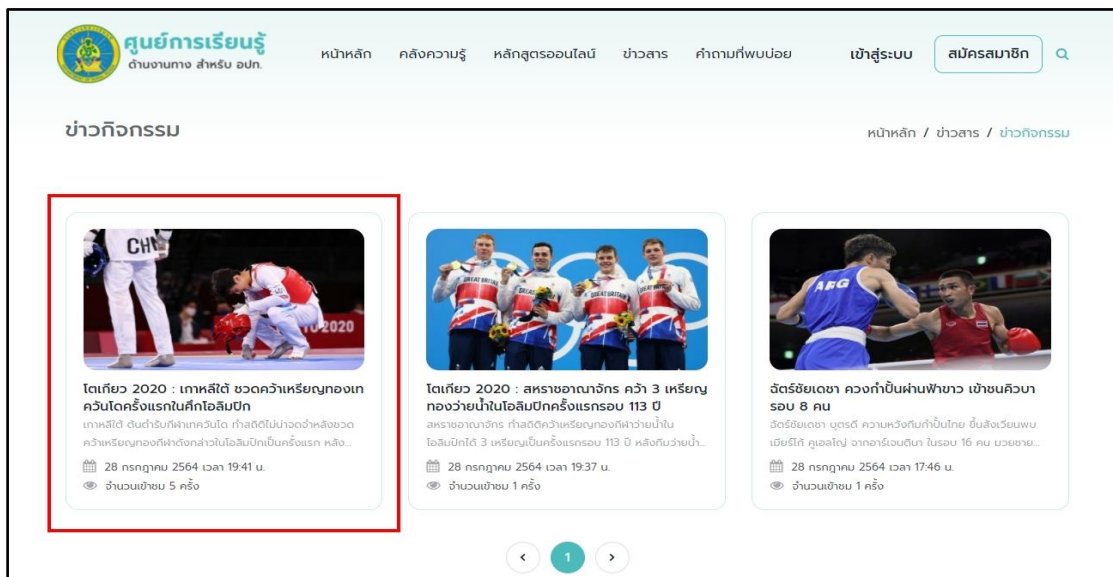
ศูนย์การเรียนรู้
ด้านงานทาง สำหรับ อปท.

หน้าหลัก คลังความรู้ หลักสูตรออนไลน์ ข่าวสาร คำถามที่พบบ่อย เข้าสู่ระบบ สมัครสมาชิก

ข่าวกิจกรรม

หน้าหลัก / ข่าวสาร / ข่าวกิจกรรม

CHN
2020

โตเกียว 2020 : เกาหลีใต้ ชวดคว้าเหรียญทองเทควันโดครั้งแรกในศึกโอลิมปิก
เกาหลีใต้ ต้นตำรับกีฬาเทควันโด ทำสถิติไม่น่าจดจำหลังชวดคว้าเหรียญทองกีฬาดังกล่าวในโอลิมปิกเป็นครั้งแรก หลัง...
28 กรกฎาคม 2564 เวลา 19:41 น.
จำนวนเข้าชม 5 ครั้ง

GREAT BRITAIN

โตเกียว 2020 : สหราชอาณาจักร คว้า 3 เหรียญทองว่ายน้ำในโอลิมปิกครั้งแรกรอบ 113 ปี
สหราชอาณาจักร ทำสถิติคว้าเหรียญทองกีฬาว่ายน้ำในโอลิมปิกได้ 3 เหรียญเป็นครั้งแรกรอบ 113 ปี หลังทีมว่ายน้ำ...
28 กรกฎาคม 2564 เวลา 19:37 น.
จำนวนเข้าชม 1 ครั้ง

ARG

ฉัตร์ชัยเดชา ควงกำปั้นผ่านฟ้าขาว เข้าชนคิวบา รอบ 8 คน
ฉัตร์ชัยเดชา บุตรดี ความหวังทีมกำปั้นไทย ขึ้นสังเวียนพบเมียร์โก้ คูเอลโญ่ จากอาร์เจนตินา ในรอบ 16 คน มวยชาย...
28 กรกฎาคม 2564 เวลา 17:46 น.
จำนวนเข้าชม 1 ครั้ง

‹ 1 ›